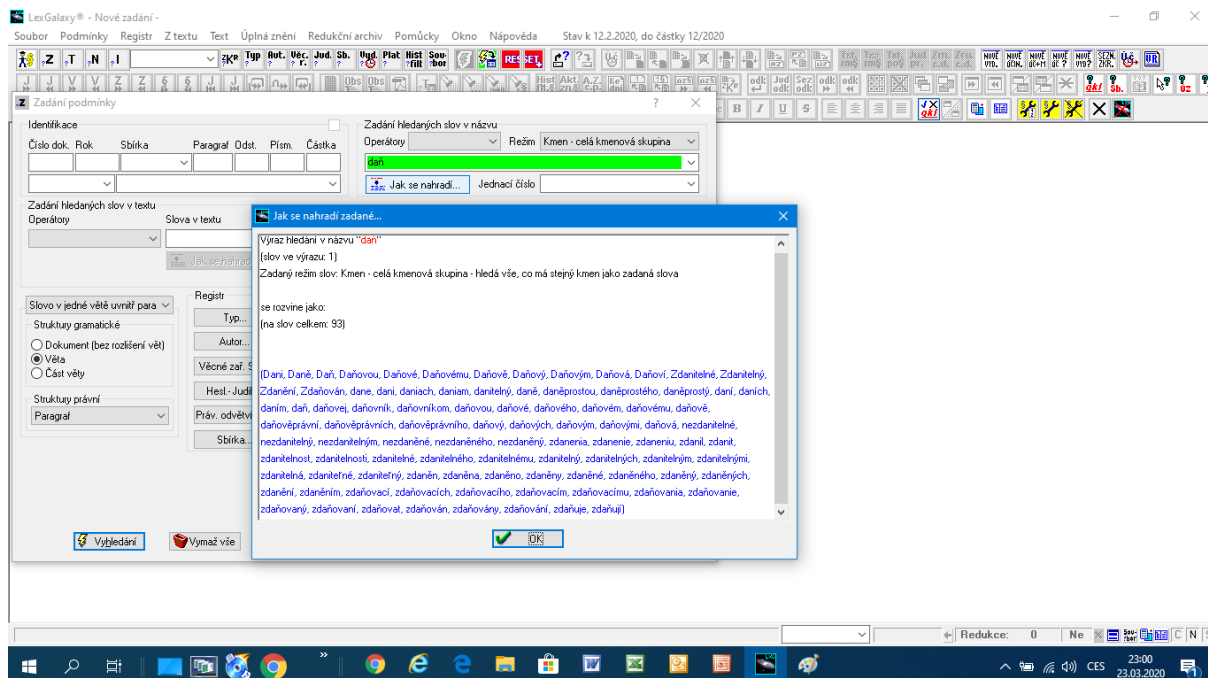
LexGalaxy® - Nové zadání -

Soubor Podmínky Registr Z textu Text Úplná znění Redukční archiv Pomůcky Okno Nápověda Stav k 12.2.2020, do částky 12/2020

Zadání podmínky

Identifikace

Číslo dok. Rok Sbírka Paragraf Odst. Písm. Částka

Zadání hledaných slov v názvu

Operátory Režim Kmen - celá kmenová skupina

daň

Jak se nahradí... Jednací číslo

Zadání hledaných slov v textu

Operátory Slova v textu

Jak se nahradí

Slovo v jedné větě uvnitř para

Struktury gramatické

Dokument (bez rozlišení vět)

Věta

Část věty

Struktury právní

Paragraf

Registr

Typ...

Autor...

Věcné zař. S

Hesl.-Judi

Práv. odvětví

Sbírka...

Vyhledání

Vymaž vše

Jak se nahradí zadané...

Výraz hledání v názvu "daň"

(slov ve výrazu: 1)

Zadaný režim slov: Kmen - celá kmenová skupina - hledá vše, co má stejný kmen jako zadaná slova

se rozvine jako:

(na slov celkem: 93)

(Dani, Daně, Daň, Daňovou, Daňové, Daňovému, Daňově, Daňový, Daňovým, Daňová, Daňoví, Zdanitelné, Zdanitelný, Zdanění, Zdaňován, dane, dani, daniach, daniam, danitelný, daně, daněprostou, daněprostého, daněprostý, daní, daních, daním, daň, daňovej, daňovník, daňovníkom, daňovou, daňové, daňového, daňovém, daňovému, daňově, daňověprávní, daňověprávních, daňověprávního, daňový, daňových, daňovým, daňovými, daňová, nezdanitelné, nezdanitelný, nezdanitelným, nezdaněné, nezdaněného, nezdaněný, zdanenia, zdanenie, zdaneniu, zdanil, zdanit, zdanitelnost, zdanitelnosti, zdanitelné, zdanitelného, zdanitelnému, zdanitelný, zdanitelných, zdanitelným, zdanitelnými, zdanitelná, zdaniteľné, zdaniteľný, zdaněn, zdaněna, zdaněno, zdaněny, zdaněné, zdaněného, zdaněný, zdaněných, zdanění, zdaněním, zdaňovací, zdaňovacích, zdaňovacího, zdaňovacím, zdaňovacímu, zdaňovania, zdaňovanie, zdaňovaný, zdaňovaní, zdaňovat, zdaňován, zdaňovány, zdaňování, zdaňuje, zdaňují)

OK

Redukce: 0 Ne

CES 23:00 23.03.2020